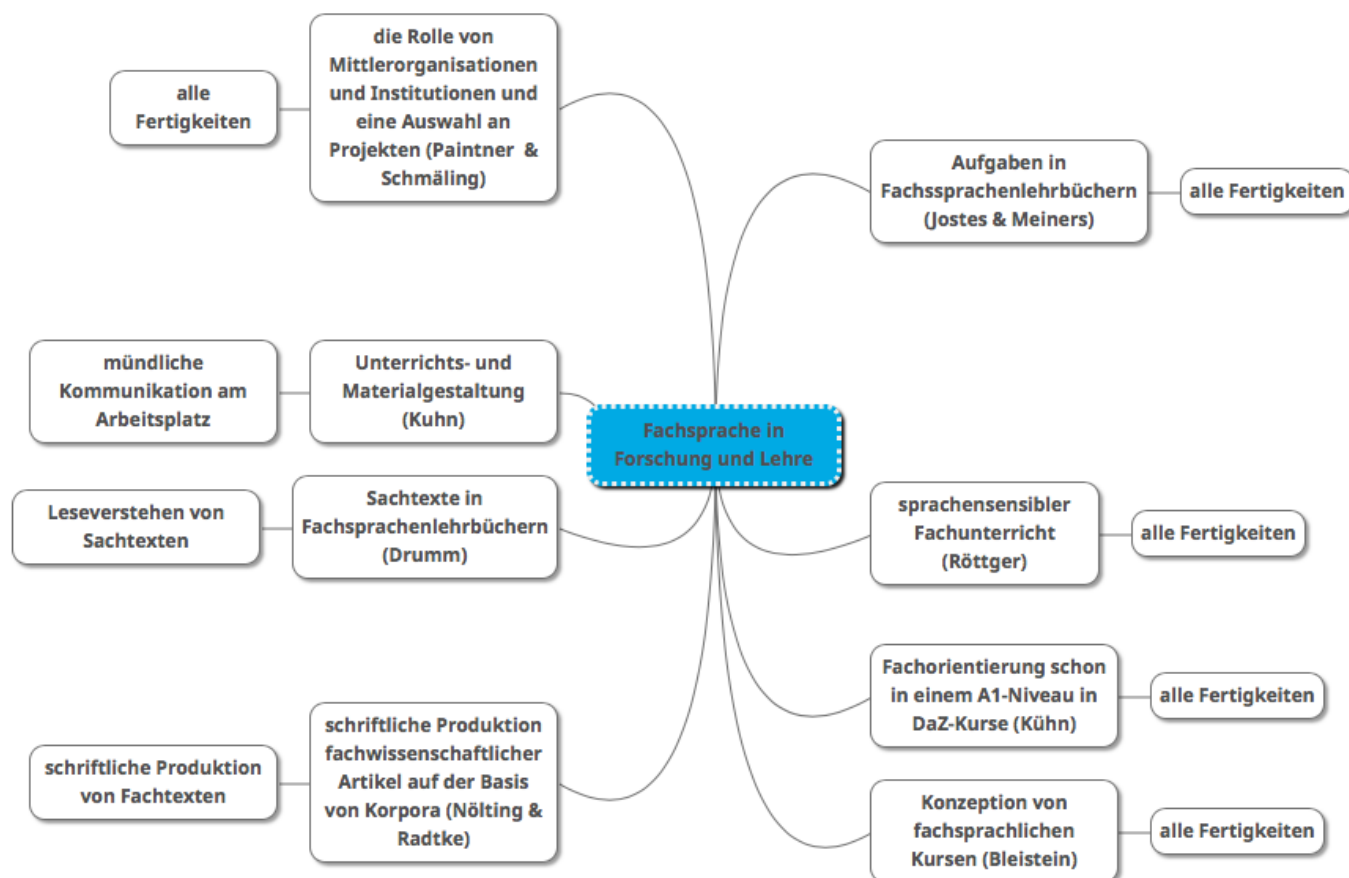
Fachsprache in Forschung und Lehre

die Rolle von Mittlerorganisationen und Institutionen und eine Auswahl an Projekten (Paintner & Schmäling)

alle Fertigkeiten

Aufgaben in Fachssprachenlehrbüchern (Jostes & Meiners)

alle Fertigkeiten

Unterrichts- und Materialgestaltung (Kuhn)

mündliche Kommunikation am Arbeitsplatz

Sachtexte in Fachsprachenlehrbüchern (Drumm)

Leseverstehen von Sachtexten

sprachensensibler Fachunterricht (Röttger)

alle Fertigkeiten

Fachorientierung schon in einem A1-Niveau in DaZ-Kurse (Kühn)

alle Fertigkeiten

schriftliche Produktion fachwissenschaftlicher Artikel auf der Basis von Korpora (Nölting & Radtke)

schriftliche Produktion von Fachtexten

Konzeption von fachsprachlichen Kursen (Bleistein)

alle Fertigkeiten